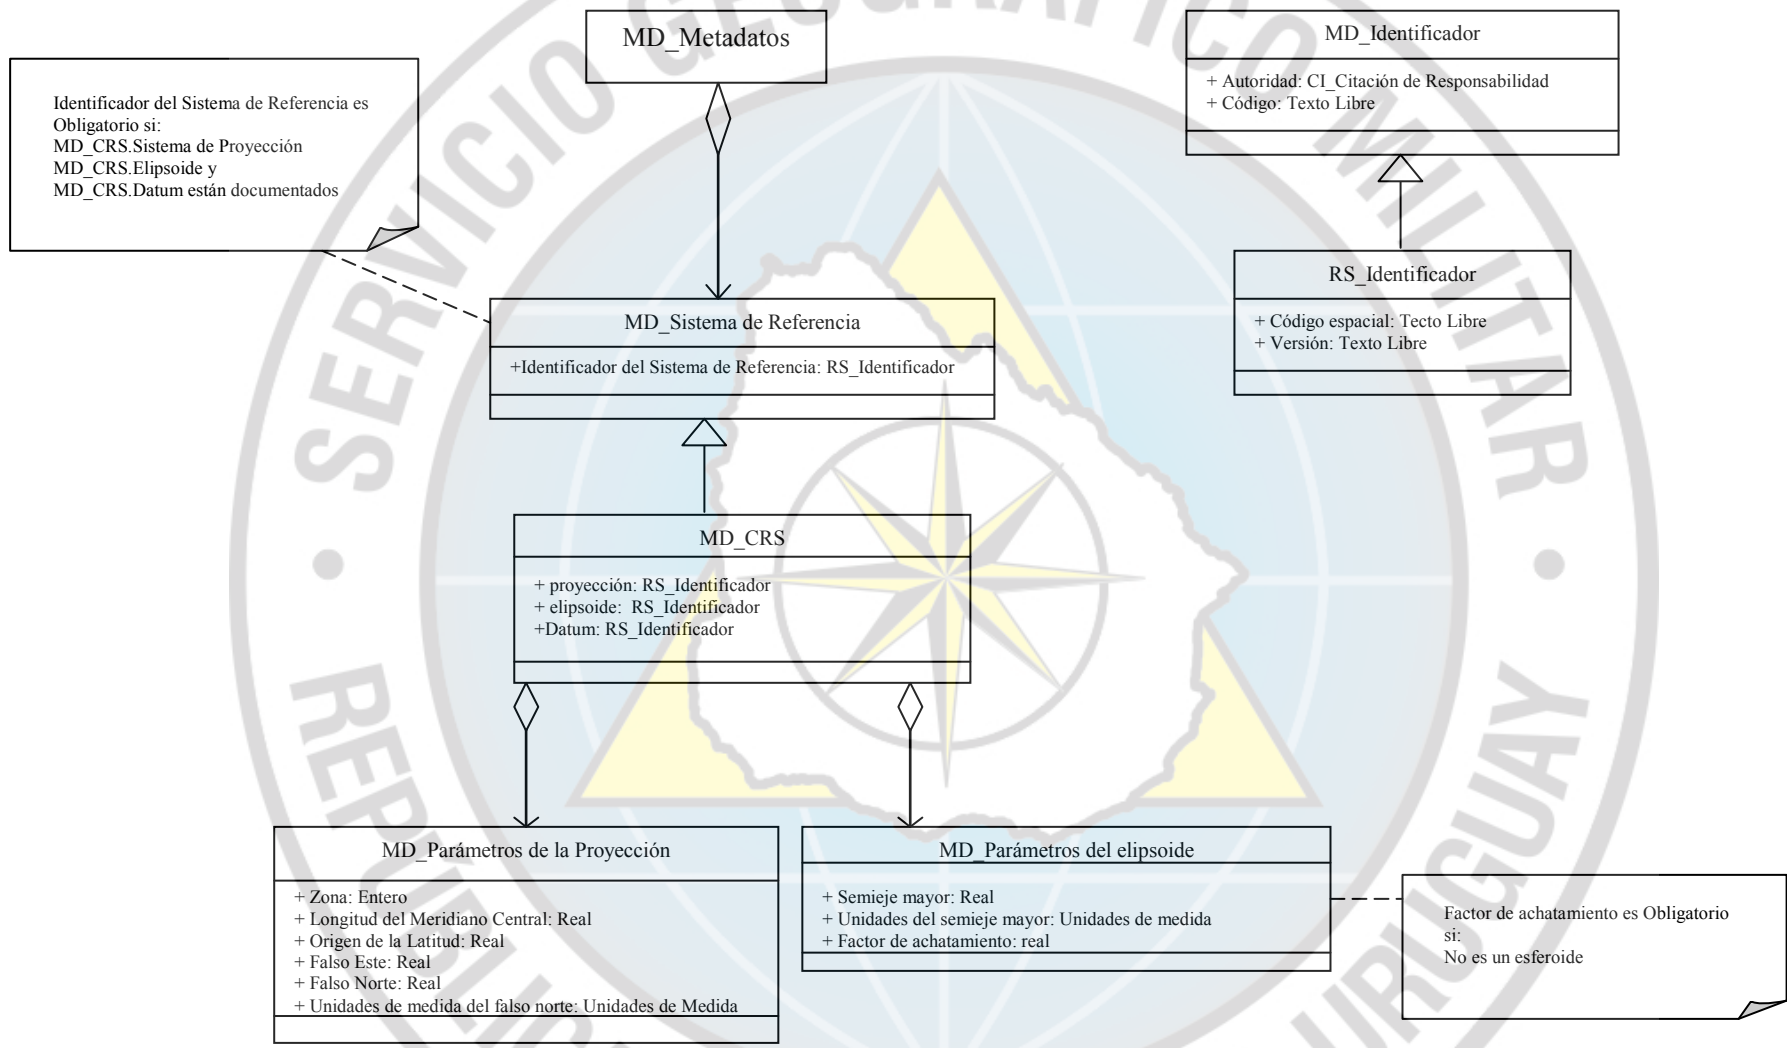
MD_Metadatos

Identificador del Sistema de Referencia es Obligatorio si:
MD_CRS.Sistema de Proyección
MD_CRS.Elipsoide y
MD_CRS.Datum están documentados

MD_Identificador

+ Autoridad: CI_Citación de Responsabilidad
+ Código: Texto Libre

RS_Identificador

+ Código espacial: Tecto Libre
+ Versión: Texto Libre

MD_Sistema de Referencia

+Identificador del Sistema de Referencia: RS_Identificador

MD_CRS

+ proyección: RS_Identificador
+ elipsoide: RS_Identificador
+Datum: RS_Identificador

MD_Parámetros de la Proyección

+ Zona: Entero
+ Longitud del Meridiano Central: Real
+ Origen de la Latitud: Real
+ Falso Este: Real
+ Falso Norte: Real
+ Unidades de medida del falso norte: Unidades de Medida

MD_Parámetros del elipsoide

+ Semieje mayor: Real
+ Unidades del semieje mayor: Unidades de medida
+ Factor de achatamiento: real

Factor de achatamiento es Obligatorio si:
No es un esferoide

SERVICIO GEOGRÁFICO MILITAR
REPÚBLICA ORIENTAL DEL URUGUAY